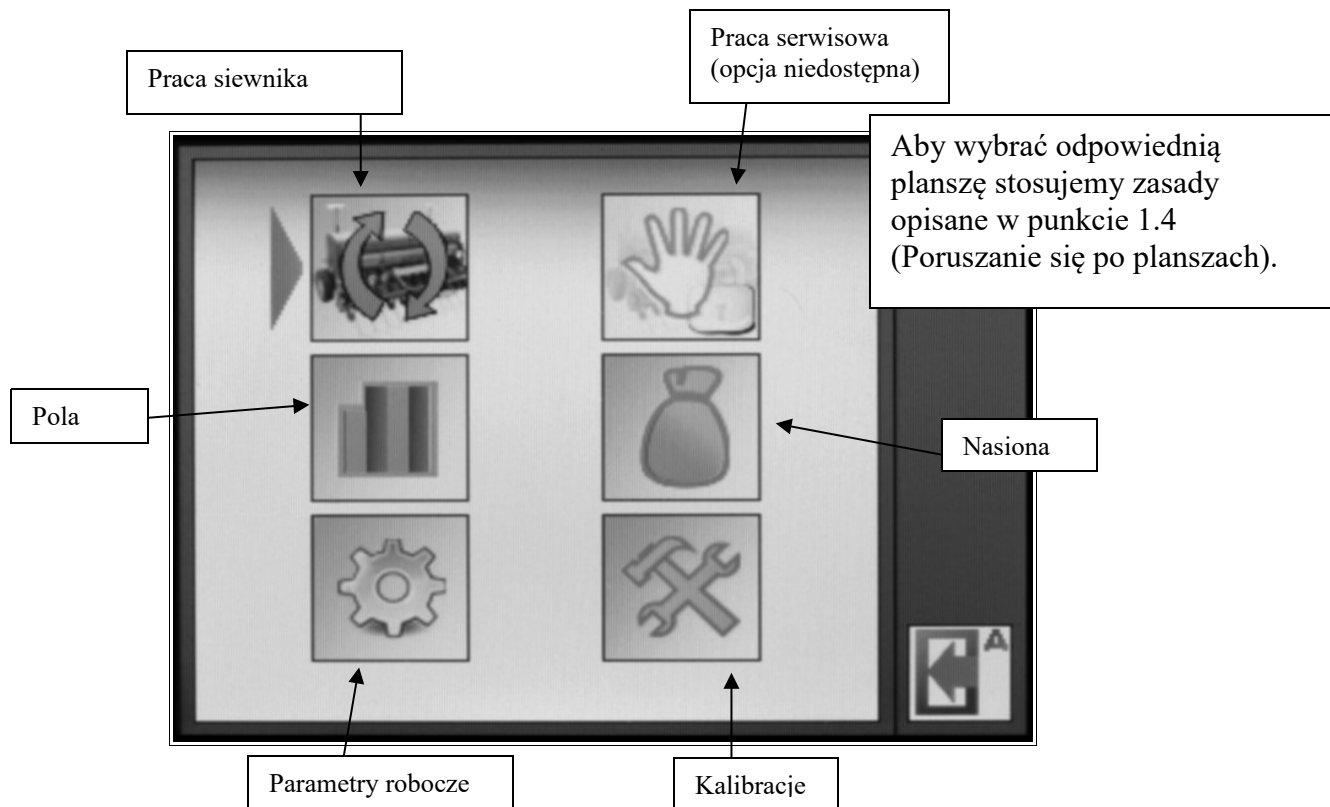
Praca siewnika

Praca serwisowa (opcja niedostępna)

Aby wybrać odpowiednią planszę stosujemy zasady opisane w punkcie 1.4 (Poruszanie się po planszach).

Pola

Nasiona

A

Parametry robocze

Kalibracje